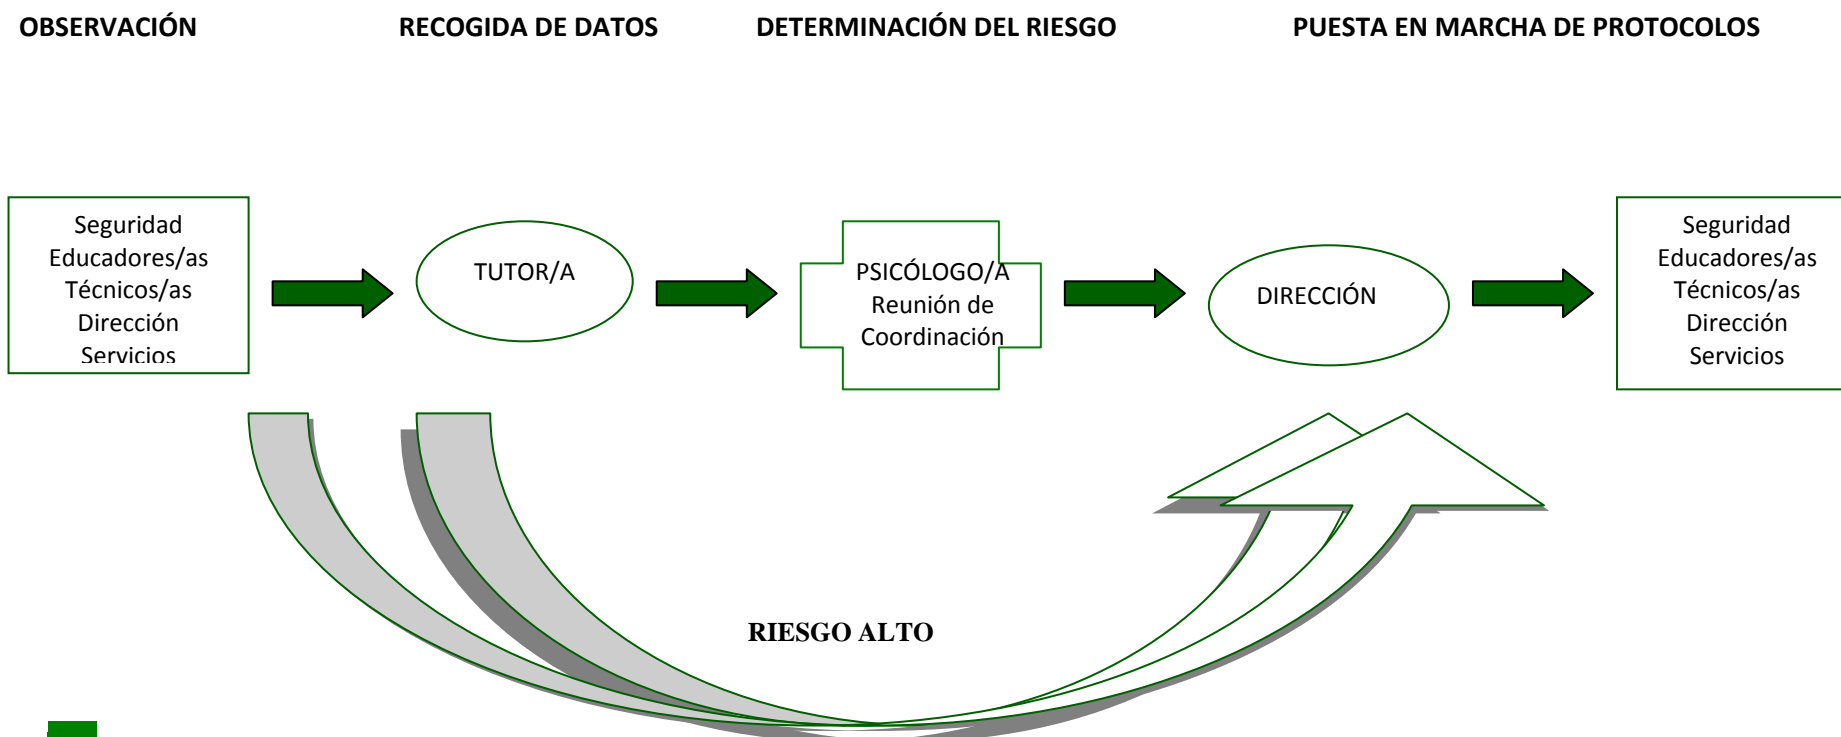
OBSERVACIÓN

RECOGIDA DE DATOS

DETERMINACIÓN DEL RIESGO

PUESTA EN MARCHA DE PROTOCOLOS

Seguridad
Educadores/as
Técnicos/as
Dirección
Servicios

TUTOR/A

PSICÓLOGO/A
Reunión de
Coordinación

DIRECCIÓN

Seguridad
Educadores/as
Técnicos/as
Dirección
Servicios

RIESGO ALTO